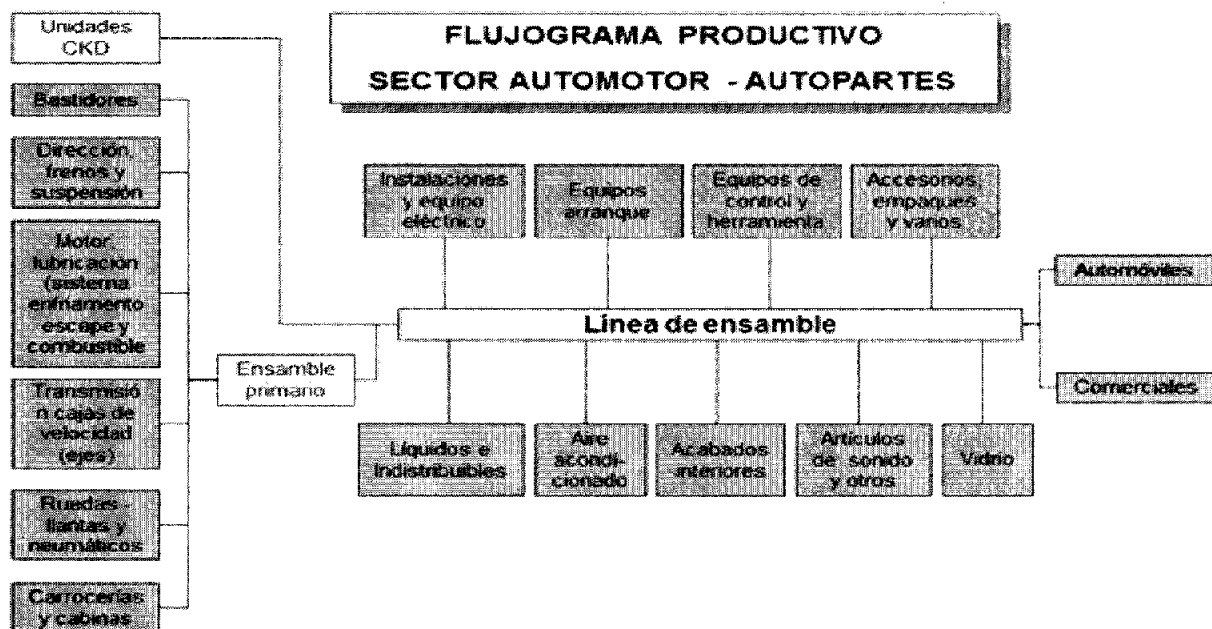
FLUJOGRAMA PRODUCTIVO
SECTOR AUTOMOTOR - AUTOPARTES

Unidades CKD

Bastidores

Dirección, frenos y suspensión

Motor, lubricación (sistema enfriamento escape y combustible

Transmisión cajas de velocidad (ejes)

Ruedas llantas y neumáticos

Carrocerías y cabinas

Ensamble primario

Instalaciones y equipo eléctrico

Equipos arranque

Equipos de control y herramienta

Accesorios, empaques y varios

Línea de ensamble

Líquidos e lndistribuibles

Aire acondicionado

Acabados interiores

Artículos de sonido y otros

Vidrio

Automóviles

Comerciales